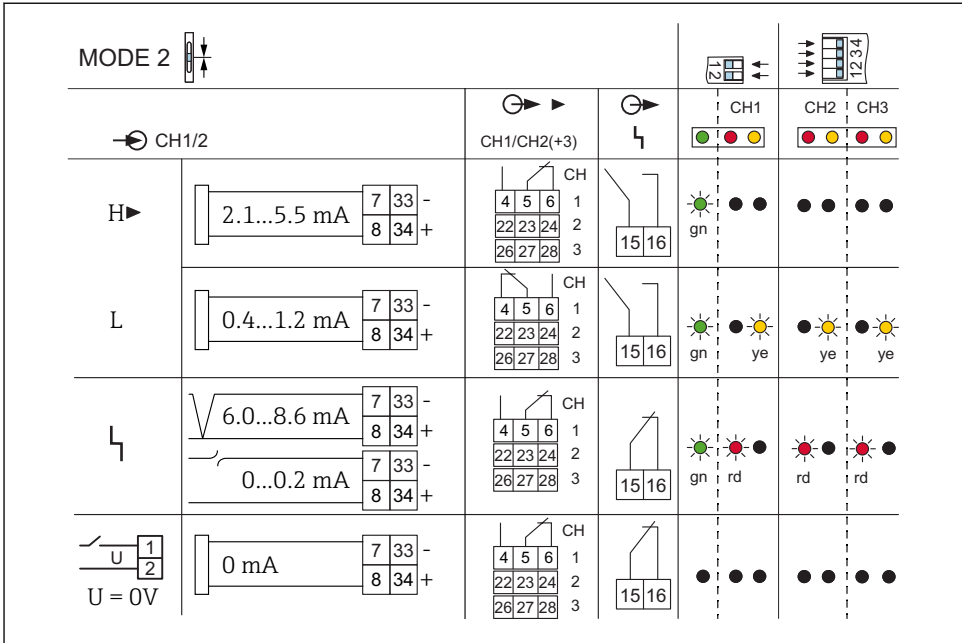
MODE 2

12

1234

CH1/2

CH1/CH2(+3)

CH1

CH2

CH3

| | | | | | |
|---|---|---|---|---|---|
| H► | 2.1...5.5 mA 7 33 - 8 34 + | CH 4 5 6 1 22 23 24 2 26 27 28 3 | 15 16 | gn | |
| L | 0.4...1.2 mA 7 33 - 8 34 + | CH 4 5 6 1 22 23 24 2 26 27 28 3 | 15 16 | gn ye | ye ye |
| | 6.0...8.6 mA 7 33 - 8 34 + 0...0.2 mA 7 33 - 8 34 + | CH 4 5 6 1 22 23 24 2 26 27 28 3 | 15 16 | gn rd | rd rd |
| U 1 2 U = 0V | 0 mA 7 33 - 8 34 + | CH 4 5 6 1 22 23 24 2 26 27 28 3 | 15 16 | | |